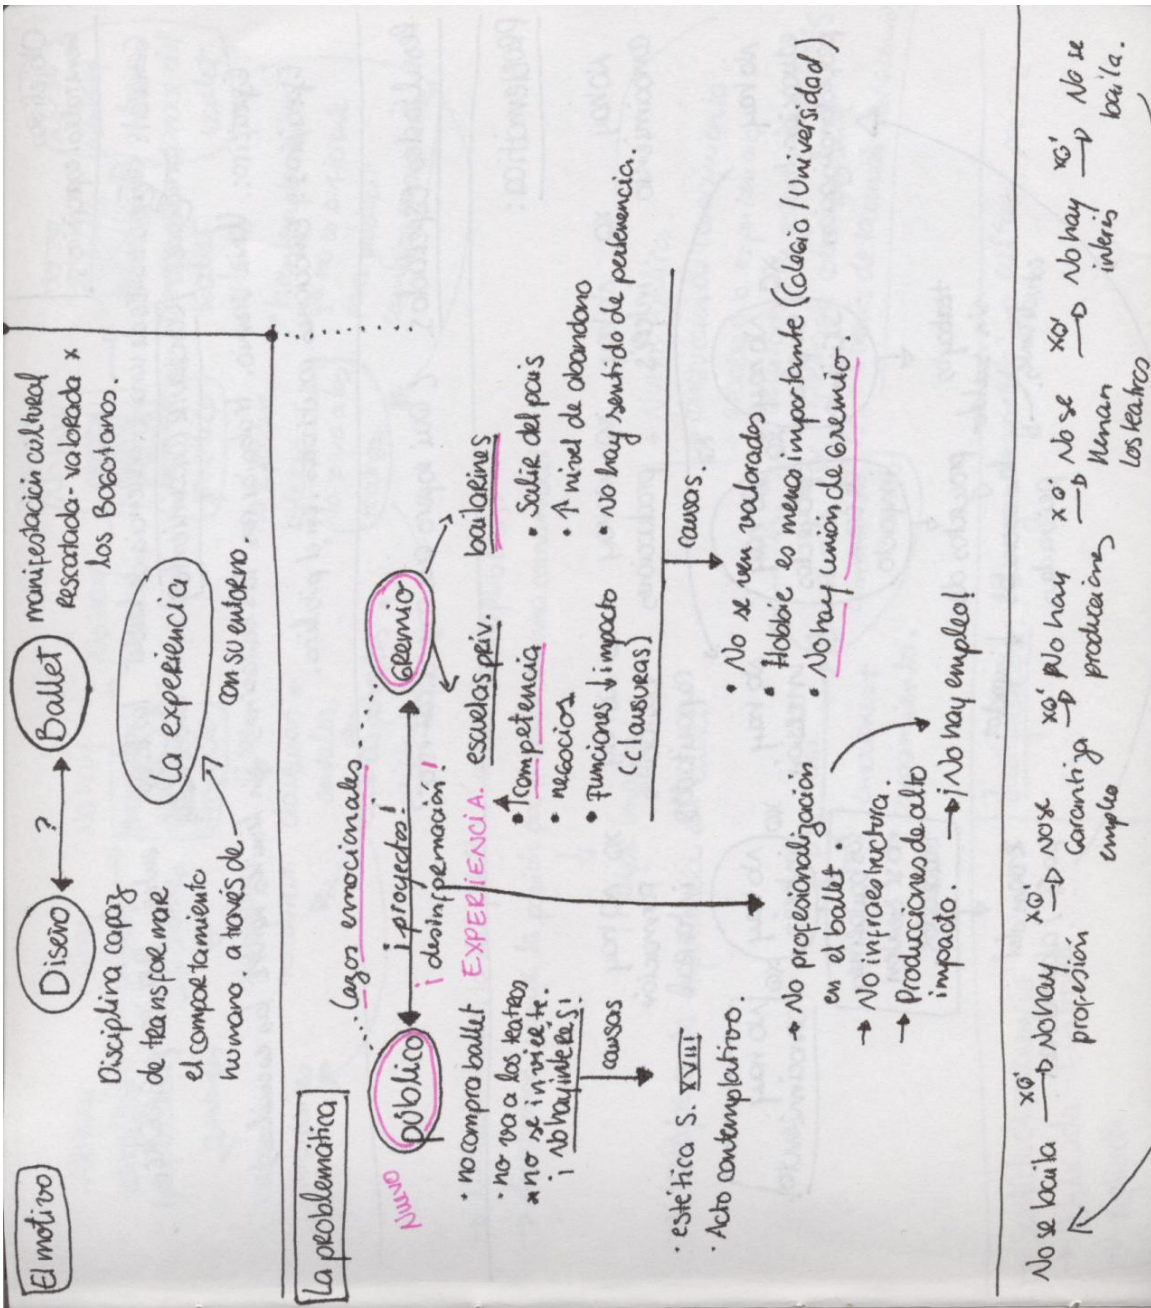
El motivo

Diseño ? Ballet manifestación cultural rescatada - valorada x los Bogotanos.

Disciplina capaz de transformar el comportamiento humano a través de La experiencia con su entorno.

La problemática

lazos emocionales

Nuevo público ¡proyectos! Gremio bailarines

¡desinformación! EXPERIENCIA. escuelas priv.

· no compra ballet
· no va a los teatros
· no se invierte.
¡No hay interés!

causas

· estética S. XVIII
· Acto contemplativo.

• ↑competencia
• negocios
• Funciones ↓impacto (clausuras)

• Salir del país
• ↑ nivel de abandono
• No hay sentido de pertenencia.

causas.

→ No profesionalización en el ballet.
→ No infraestructura.
→ Producciones de alto impacto. → ¡No hay empleo!

• No se ven valorados
• Hablar es menos importante (Colegio / Universidad)
• No hay unión de Gremio.

No se baila —xq→ No hay profesión —xq→ No se Garantiza empleo —xq→ No hay producciones —xq→ No se llenan los teatros —xq→ No hay interés —xq→ No se baila.